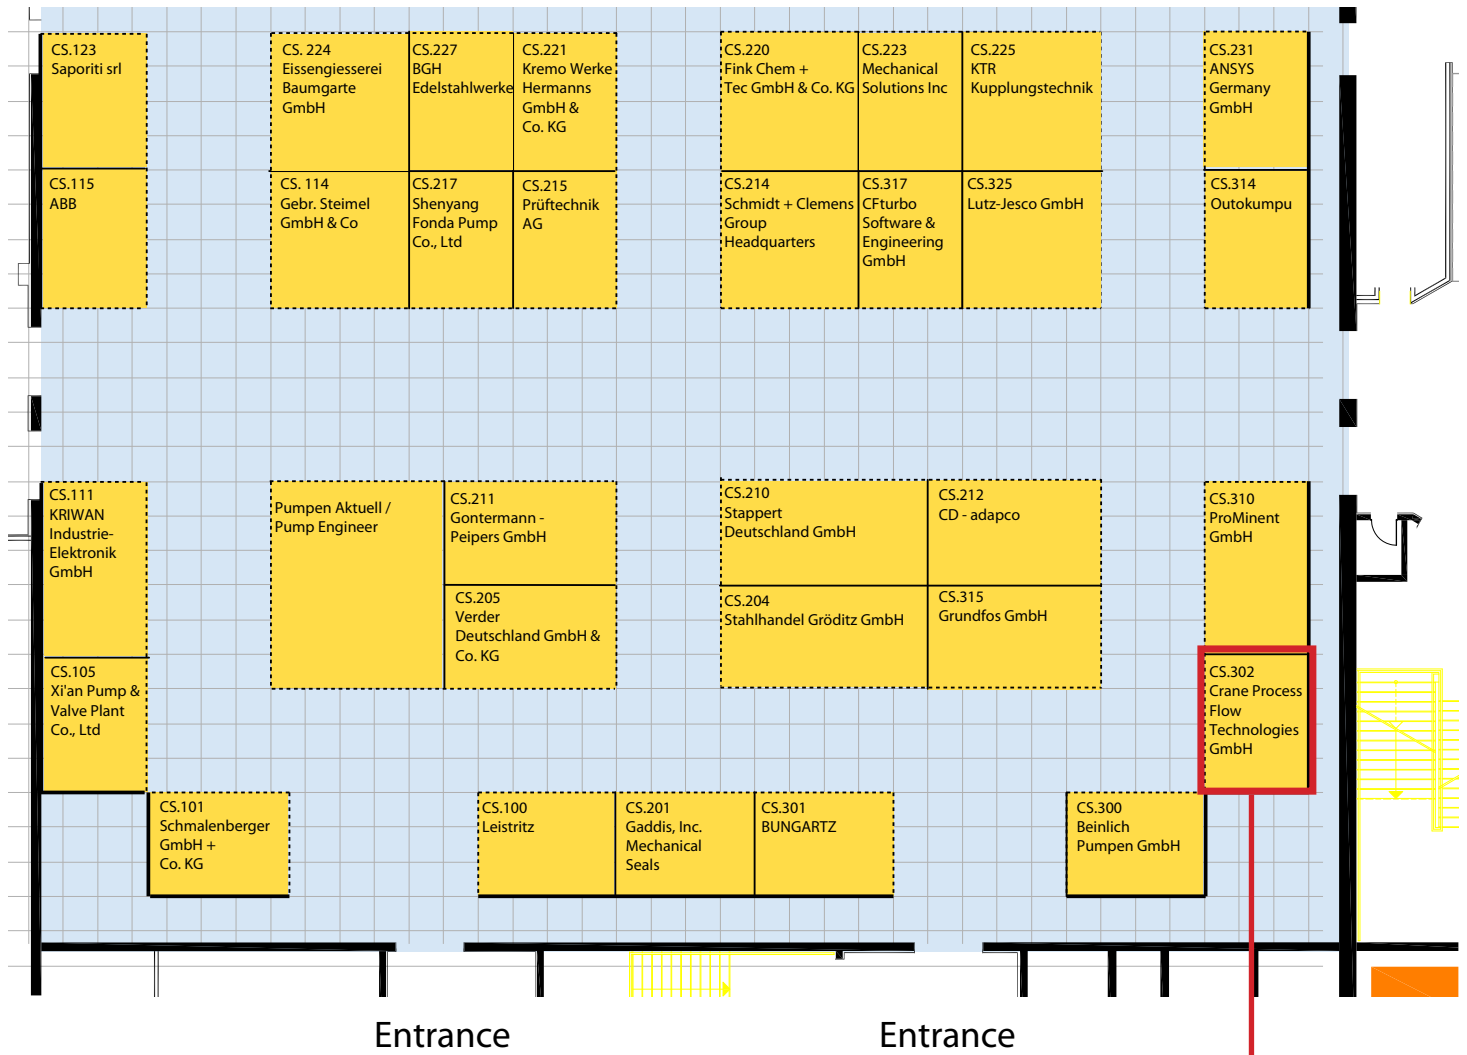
CS.123
Saporiti srl

CS.115
ABB

CS. 224
Eissengiesserei Baumgarte GmbH

CS.227
BGH Edelstahlwerke

CS.221
Kremo Werke Hermanns GmbH & Co. KG

CS. 114
Gebr. Steimel GmbH & Co

CS.217
Shenyang Fonda Pump Co., Ltd

CS.215
Prüftechnik AG

CS.220
Fink Chem + Tec GmbH & Co. KG

CS.223
Mechanical Solutions Inc

CS.225
KTR Kupplungstechnik

CS.214
Schmidt + Clemens Group Headquarters

CS.317
CFturbo Software & Engineering GmbH

CS.325
Lutz-Jesco GmbH

CS.231
ANSYS Germany GmbH

CS.314
Outokumpu

CS.111
KRIWAN Industrie-Elektronik GmbH

CS.105
Xi'an Pump & Valve Plant Co., Ltd

Pumpen Aktuell / Pump Engineer

CS.211
Gontermann - Peipers GmbH

CS.205
Verder Deutschland GmbH & Co. KG

CS.210
Stappert Deutschland GmbH

CS.212
CD - adapco

CS.204
Stahlhandel Gröditz GmbH

CS.315
Grundfos GmbH

CS.310
ProMinent GmbH

CS.302
Crane Process Flow Technologies GmbH

CS.101
Schmalenberger GmbH + Co. KG

CS.100
Leistritz

CS.201
Gaddis, Inc. Mechanical Seals

CS.301
BUNGARTZ

CS.300
Beinlich Pumpen GmbH

Entrance

Entrance